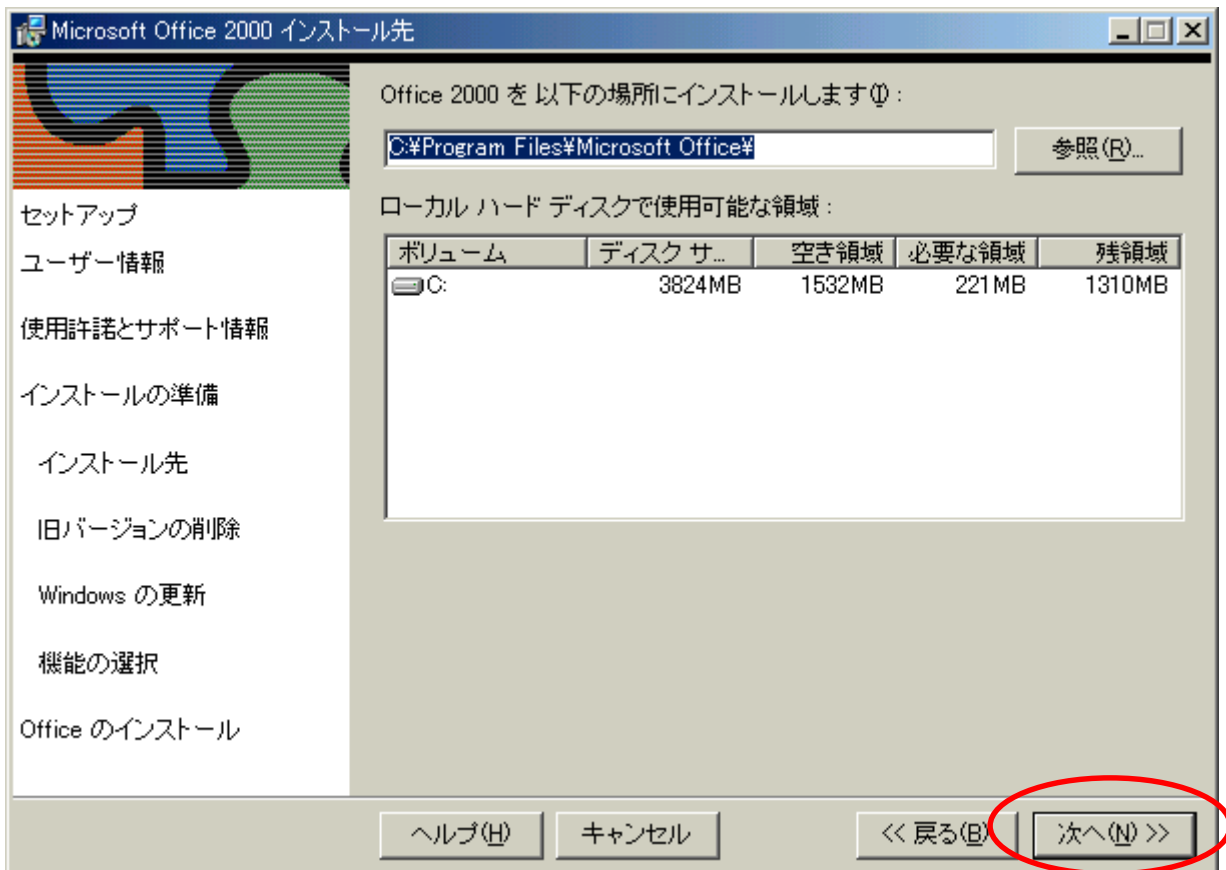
Microsoft Office 2000 インストール先

セットアップ
ユーザー情報
使用許諾とサポート情報
インストールの準備
インストール先
旧バージョンの削除
Windows の更新
機能の選択
Office のインストール

Office 2000 を 以下の場所にインストールします(I):

C:¥Program Files¥Microsoft Office¥

参照(R)...

ローカル ハード ディスクで使用可能な領域:

| ボリューム | ディスク サ... | 空き領域 | 必要な領域 | 残領域 |
|---|---|---|---|---|
| C: | 3824MB | 1532MB | 221MB | 1310MB |

ヘルプ(H)　キャンセル　<< 戻る(B)　次へ(N) >>